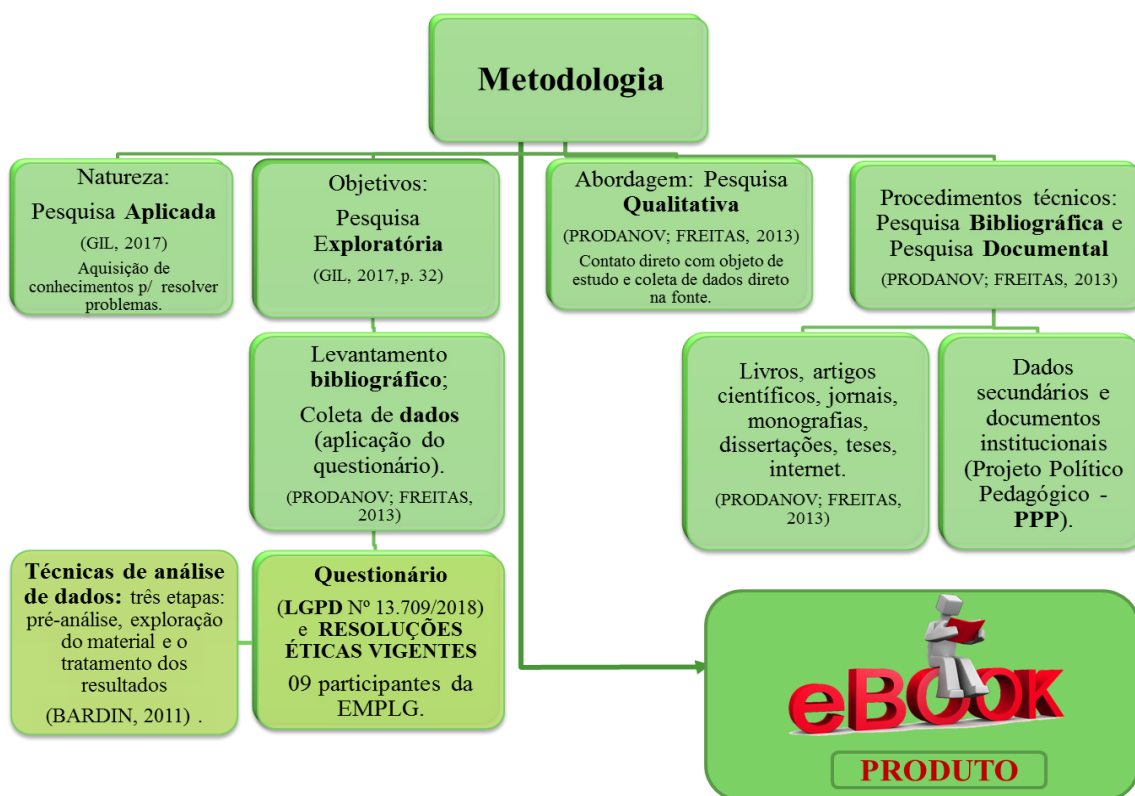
Metodologia

Natureza:
Pesquisa **Aplicada**
(GIL, 2017)
Aquisição de conhecimentos p/ resolver problemas.

Objetivos:
Pesquisa E**xploratória**
(GIL, 2017, p. 32)

Abordagem: Pesquisa **Qualitativa**
(PRODANOV; FREITAS, 2013)
Contato direto com objeto de estudo e coleta de dados direto na fonte.

Procedimentos técnicos: Pesquisa **Bibliográfica** e Pesquisa **Documental**
(PRODANOV; FREITAS, 2013)

Levantamento **bibliográfico**;
Coleta de **dados** (aplicação do questionário).
(PRODANOV; FREITAS, 2013)

Livros, artigos científicos, jornais, monografias, dissertações, teses, internet.
(PRODANOV; FREITAS, 2013)

Dados secundários e documentos institucionais (Projeto Político Pedagógico - **PPP**).

**Técnicas de análise de dados:** três etapas: pré-análise, exploração do material e o tratamento dos resultados
(BARDIN, 2011) .

**Questionário**
(**LGPD** Nº 13.709/2018) e **RESOLUÇÕES ÉTICAS VIGENTES**
09 participantes da EMPLG.

eBOOK

PRODUTO